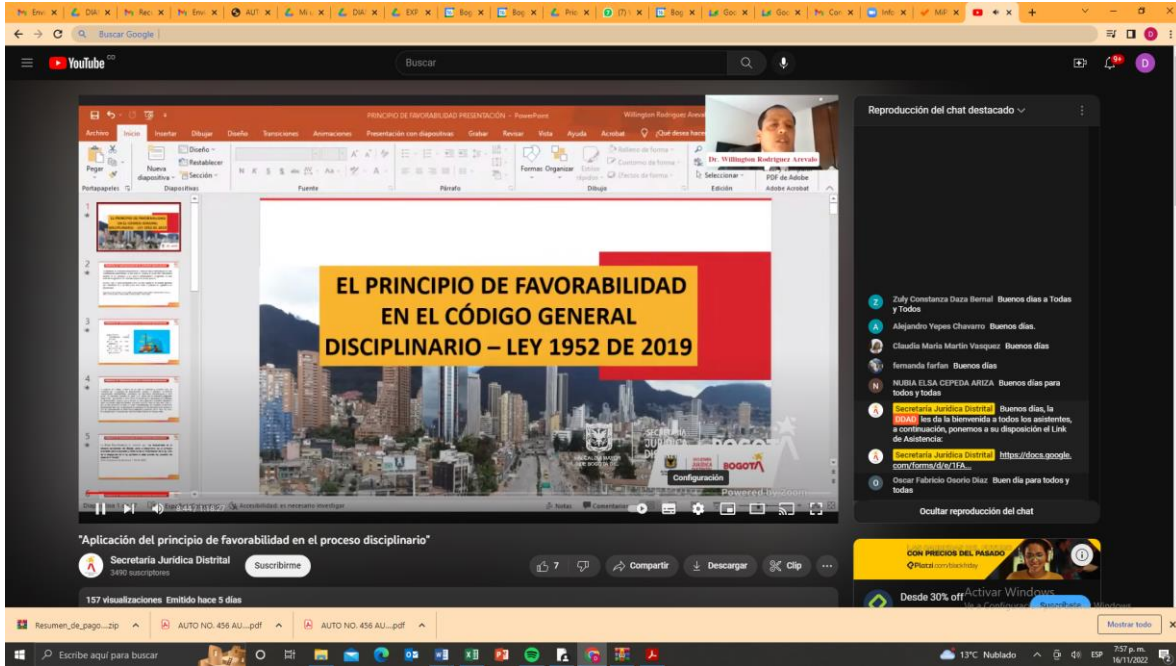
Buscar Google

YouTube CO

Buscar

PRINCIPIO DE FAVORABILIDAD PRESENTACIÓN - PowerPoint

Archivo Inicio Insertar Dibujar Diseño Transiciones Animaciones Presentación con diapositivas Grabar Revisar Vista Ayuda Acrobat ¿Qué desea hacer

Pegar Nueva diapositiva Diseño Restablecer Sección Portapapeles Diapositivas Fuente Párrafo Formas Organizar Estilos rápidos Relleno de forma Contorno de forma Efectos de forma Dibujo Seleccionar Edición PDF de Adobe Adobe Acrobat

Dr. Willington Rodriguez Arevalo

EL PRINCIPIO DE FAVORABILIDAD EN EL CÓDIGO GENERAL DISCIPLINARIO – LEY 1952 DE 2019

SECRETARÍA JURÍDICA DISTRITAL BOGOTÁ

Configuración

Powered by Zoom

Accesibilidad: es necesario investigar Notas Comentarios

Reproducción del chat destacado

Zuly Constanza Daza Bernal Buenos días a Todas y Todos
Alejandro Yepes Chavarro Buenos días.
Claudia Maria Martin Vasquez Buenos días
fernanda farfan Buenos dias
NUBIA ELSA CEPEDA ARIZA Buenos días para todos y todas
Secretaría Jurídica Distrital Buenos días, la DDAD les da la bienvenida a todos los asistentes, a continuación, ponemos a su disposición el Link de Asistencia:
Secretaría Jurídica Distrital https://docs.google.com/forms/d/e/1FA...
Oscar Fabricio Osorio Diaz Buen día para todos y todas

Ocultar reproducción del chat

"Aplicación del principio de favorabilidad en el proceso disciplinario"

Secretaría Jurídica Distrital
3490 suscriptores
Suscribirme

7 Compartir Descargar Clip

157 visualizaciones Emitido hace 5 días

CON PRECIOS DEL PASADO
Platzi
Desde 30% off

Activar Windows
Ve a Configuración para activar Windows.

Resumen_de_pago....zip AUTO NO. 456 AU....pdf AUTO NO. 456 AU....pdf Mostrar todo

Escribe aquí para buscar

13°C Nublado ESP 7:57 p. m. 16/11/2022